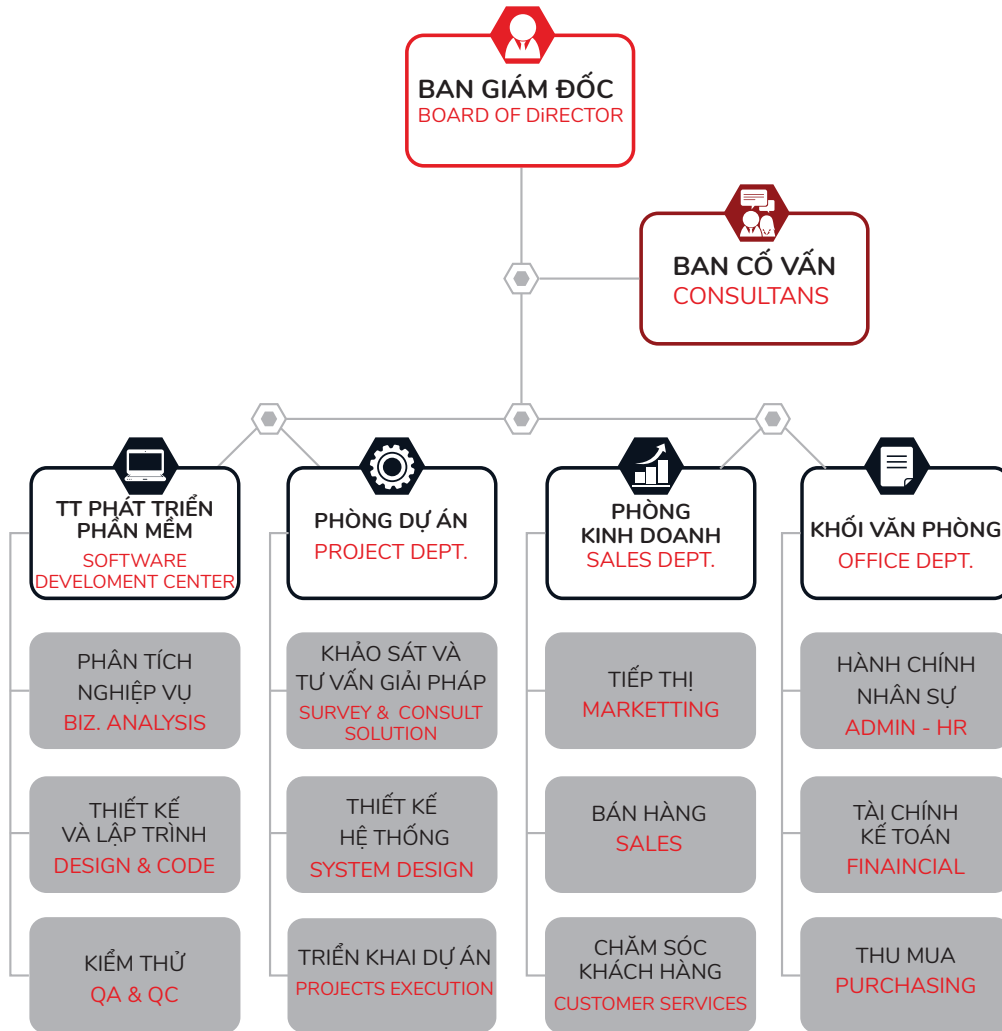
BAN GIÁM ĐỐC
BOARD OF DiRECTOR

BAN CỐ VẤN
CONSULTANS

TT PHÁT TRIỂN PHẦN MỀM
SOFTWARE DEVELOMENT CENTER

PHÂN TÍCH NGHIỆP VỤ
BIZ. ANALYSIS

THIẾT KẾ VÀ LẬP TRÌNH
DESIGN & CODE

KIỂM THỬ
QA & QC

PHÒNG DỰ ÁN
PROJECT DEPT.

KHẢO SÁT VÀ TƯ VẤN GIẢI PHÁP
SURVEY & CONSULT SOLUTION

THIẾT KẾ HỆ THỐNG
SYSTEM DESIGN

TRIỂN KHAI DỰ ÁN
PROJECTS EXECUTION

PHÒNG KINH DOANH
SALES DEPT.

TIẾP THỊ
MARKETTING

BÁN HÀNG
SALES

CHĂM SÓC KHÁCH HÀNG
CUSTOMER SERVICES

KHỐI VĂN PHÒNG
OFFICE DEPT.

HÀNH CHÍNH NHÂN SỰ
ADMIN - HR

TÀI CHÍNH KẾ TOÁN
FINAINCIAL

THU MUA
PURCHASING